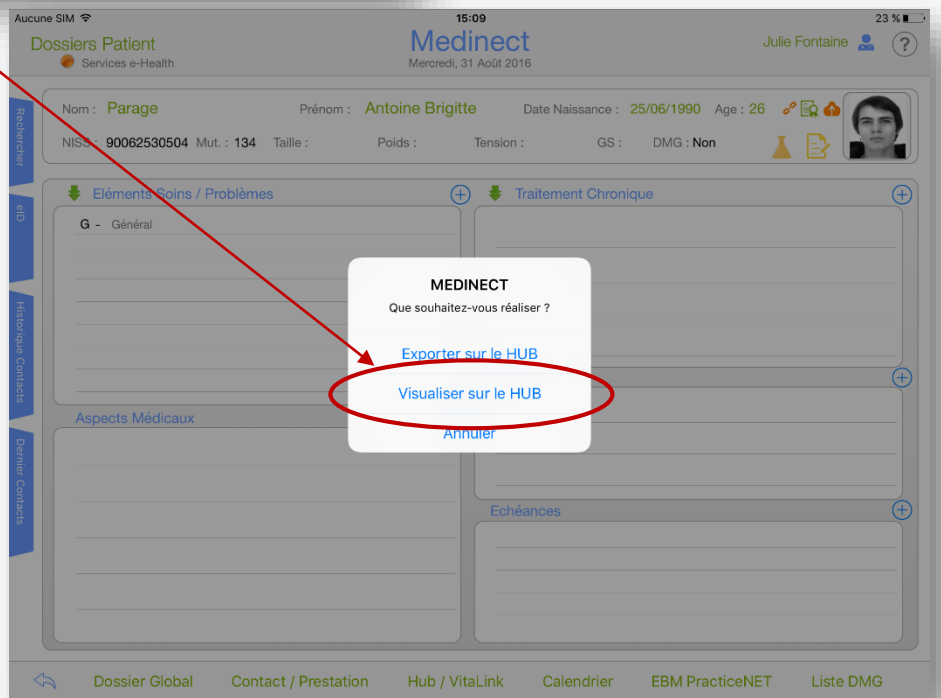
Aucune SIM
15:09
23 %

Dossiers Patient
Services e-Health
Medinect
Mercredi, 31 Août 2016
Julie Fontaine
?

Nom : Parage
Prénom : Antoine Brigitte
Date Naissance : 25/06/1990
Age : 26
NISS : 90062530504
Mut. : 134
Taille :
Poids :
Tension :
GS :
DMG : Non

Rechercher
eID
Historique Contacts
Dernier Contacts

Eléments Soins / Problèmes
G - Général
Traitement Chronique
Aspects Médicaux
Echéances

MEDINECT
Que souhaitez-vous réaliser ?
Exporter sur le HUB
Visualiser sur le HUB
Annuler

Dossier Global
Contact / Prestation
Hub / VitaLink
Calendrier
EBM PracticeNET
Liste DMG